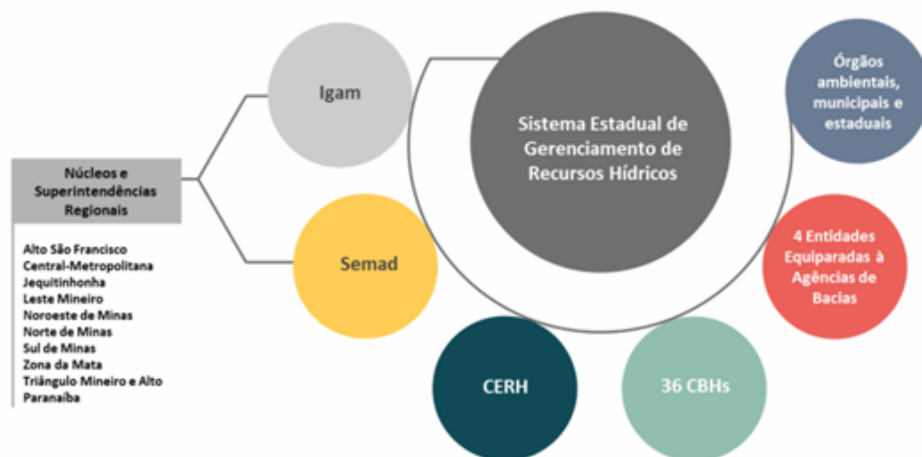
Igam

Sistema Estadual de Gerenciamento de Recursos Hídricos

Órgãos ambientais, municipais e estaduais

Núcleos e Superintendências Regionais

Alto São Francisco
Central-Metropolitana
Jequitinhonha
Leste Mineiro
Noroeste de Minas
Norte de Minas
Sul de Minas
Zona da Mata
Triângulo Mineiro e Alto Paranaíba

Semad

4 Entidades Equiparadas à Agências de Bacias

CERH

36 CBHs